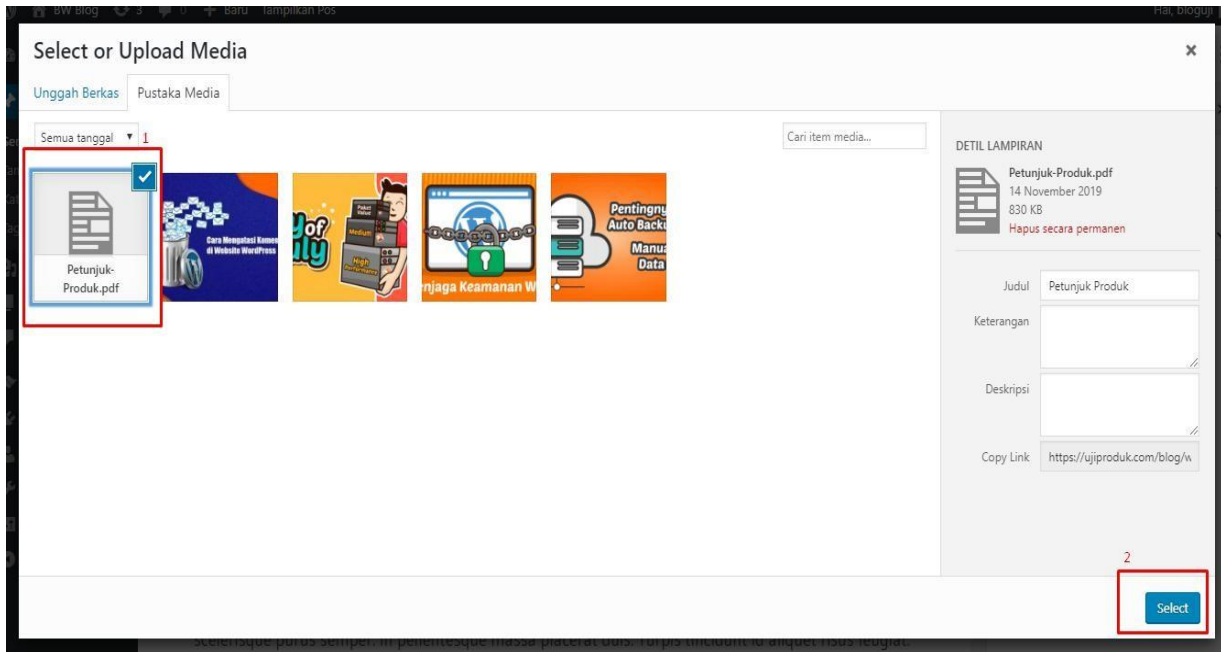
BW Blog 3 0 + Baru Tampilkan Pos

Hai, bloguji

Select or Upload Media

×

Unggah Berkas Pustaka Media

Semua tanggal 1

Cari item media...

Petunjuk-Produk.pdf

Cara Mengatasi Komen di Website WordPress

of uly

Paket Value Medium High Performance

njaga Keamanan W

Pentingny Auto Backu Manu Data

DETIL LAMPIRAN

Petunjuk-Produk.pdf
14 November 2019
830 KB
Hapus secara permanen

Judul Petunjuk Produk

Keterangan

Deskripsi

Copy Link https://ujiproduk.com/blog/w

2

Select

scelerisque purus semper. In pellentesque massa placerat duis. Turpis tincidunt id aliquet risus feugiat.